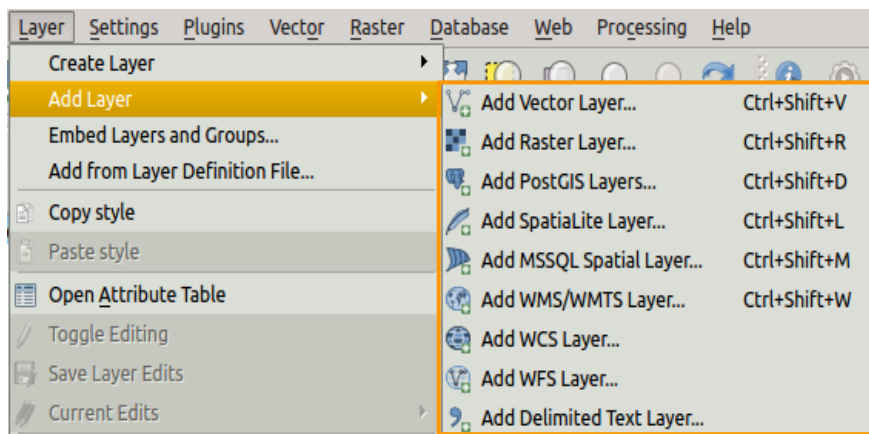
Layer Settings Plugins Vector Raster Database Web Processing Help

Create Layer
Add Layer
Embed Layers and Groups...
Add from Layer Definition File...
Copy style
Paste style
Open Attribute Table
Toggle Editing
Save Layer Edits
Current Edits

Add Vector Layer... Ctrl+Shift+V
Add Raster Layer... Ctrl+Shift+R
Add PostGIS Layers... Ctrl+Shift+D
Add SpatiaLite Layer... Ctrl+Shift+L
Add MSSQL Spatial Layer... Ctrl+Shift+M
Add WMS/WMTS Layer... Ctrl+Shift+W
Add WCS Layer...
Add WFS Layer...
Add Delimited Text Layer...